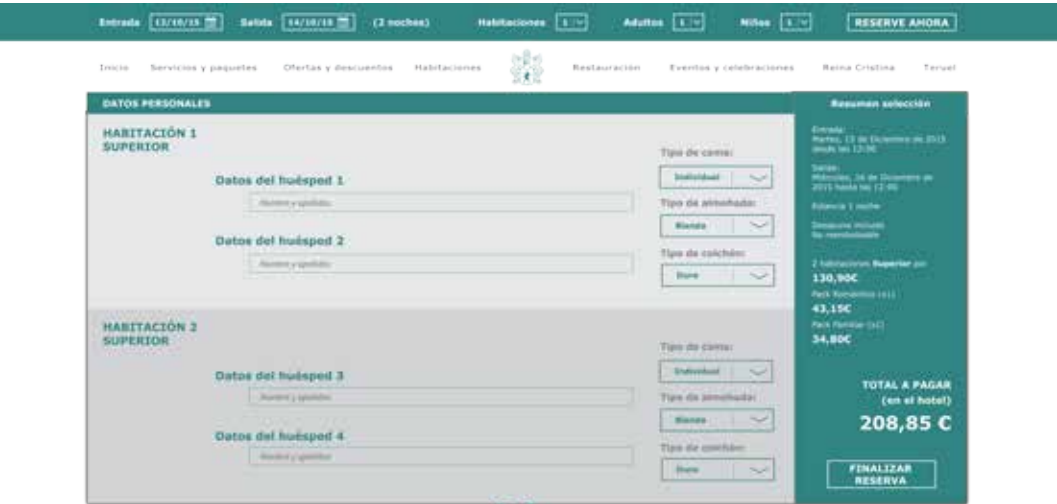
Entrada 13/10/15 Salida 14/10/15 (2 noches) Habitaciones 1 Adultos 1 Niños 1 RESERVE AHORA

Inicio Servicios y paquetes Ofertas y descuentos Habitaciones Restauración Eventos y celebraciones Reina Cristina Teruel

DATOS PERSONALES

HABITACIÓN 1 SUPERIOR

Datos del huésped 1

Nombre y apellidos

Datos del huésped 2

Nombre y apellidos

Tipo de cama:

Individual

Tipo de almohada:

Blanda

Tipo de colchón:

Duro

HABITACIÓN 2 SUPERIOR

Datos del huésped 3

Nombre y apellidos

Datos del huésped 4

Nombre y apellidos

Tipo de cama:

Individual

Tipo de almohada:

Blanda

Tipo de colchón:

Duro

Resumen selección

Entrada: Martes, 13 de Diciembre de 2015 desde las 12:00

Salida: Miércoles, 14 de Diciembre de 2015 hasta las 12:00

Estancia 1 noche

Desayuno incluido No reembolsable

2 habitaciones Superior por 130,90€

Pack Romántico (x1) 43,15€

Pack Familiar (x1) 34,80€

TOTAL A PAGAR (en el hotel)

208,85 €

FINALIZAR RESERVA